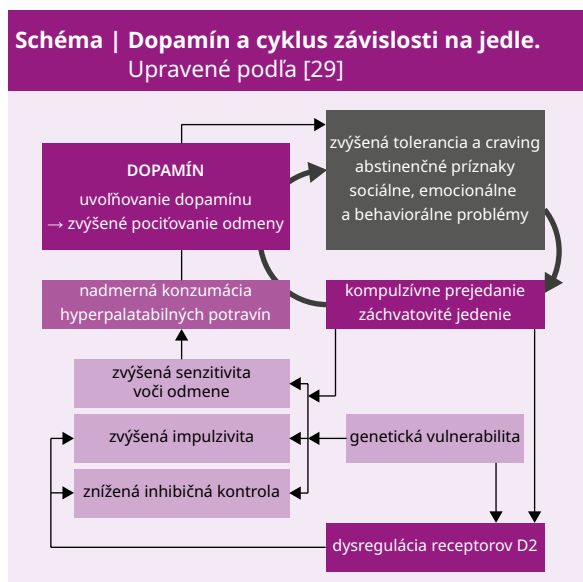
Schéma | Dopamín a cyklus závislosti na jedle. Upravené podľa [29]

DOPAMÍN
uvoľňovanie dopamínu
→ zvýšené pociťovanie odmeny

zvýšená tolerancia a craving
abstinenčné príznaky
sociálne, emocionálne
a behaviorálne problémy

nadmerná konzumácia hyperpalatabilných potravín

kompulzívne prejedanie
záchvatovité jedenie

zvýšená senzitivita voči odmene

zvýšená impulzivita

genetická vulnerabilita

znížená inhibičná kontrola

dysregulácia receptorov D2